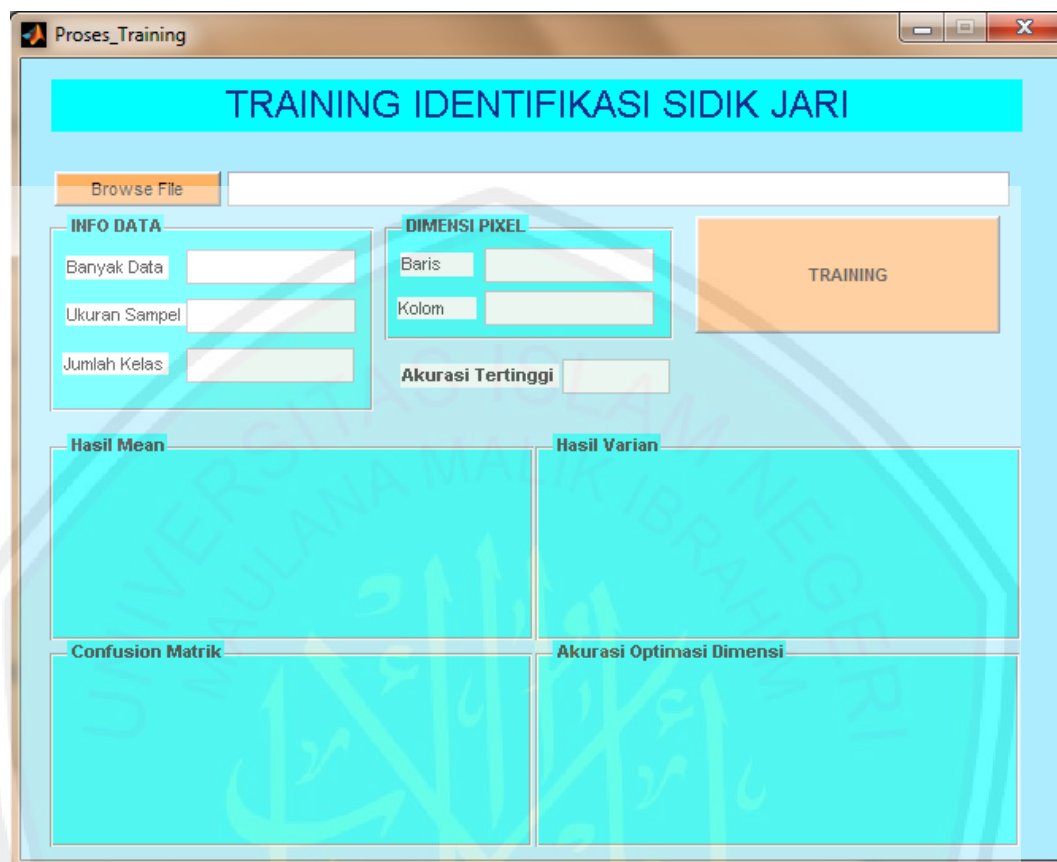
Proses_Training

TRAINING IDENTIFIKASI SIDIK JARI

Browse File

INFO DATA

Banyak Data

Ukuran Sampel

Jumlah Kelas

DIMENSI PIXEL

Baris

Kolom

TRAINING

Akurasi Tertinggi

Hasil Mean

Hasil Varian

Confusion Matrik

Akurasi Optimasi Dimensi

UNIVERSITAS ISLAM NEGERI MAULANA MALIK IBRAHIM